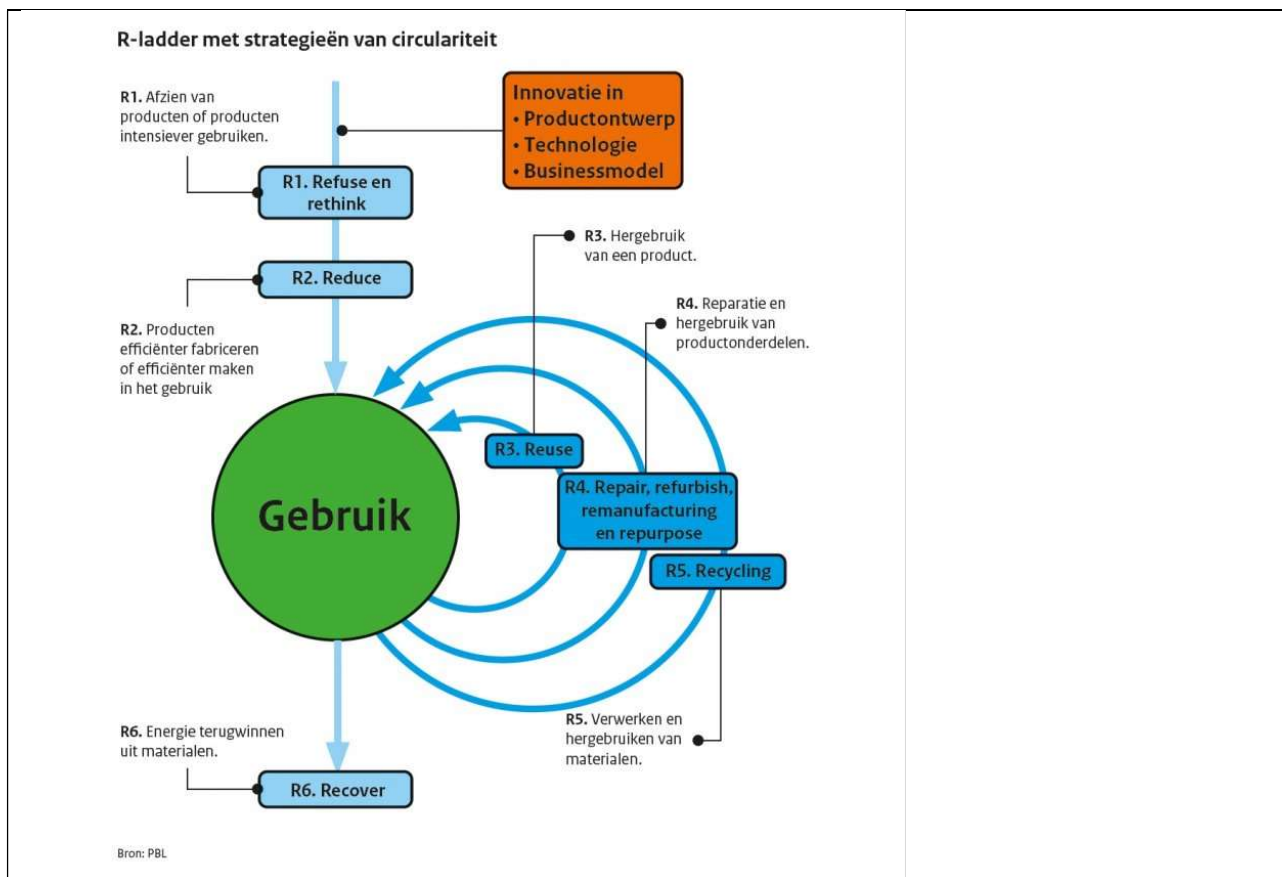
R-ladder met strategieën van circulariteit

R1. Afzien van producten of producten intensiever gebruiken.

Innovatie in
• Productontwerp
• Technologie
• Businessmodel

R1. Refuse en rethink

R3. Hergebruik van een product.

R2. Reduce

R4. Reparatie en hergebruik van productonderdelen.

R2. Producten efficiënter fabriceren of efficiënter maken in het gebruik

R3. Reuse

Gebruik

R4. Repair, refurbish, remanufacturing en repurpose

R5. Recycling

R5. Verwerken en hergebruiken van materialen.

R6. Energie terugwinnen uit materialen.

R6. Recover

Bron: PBL